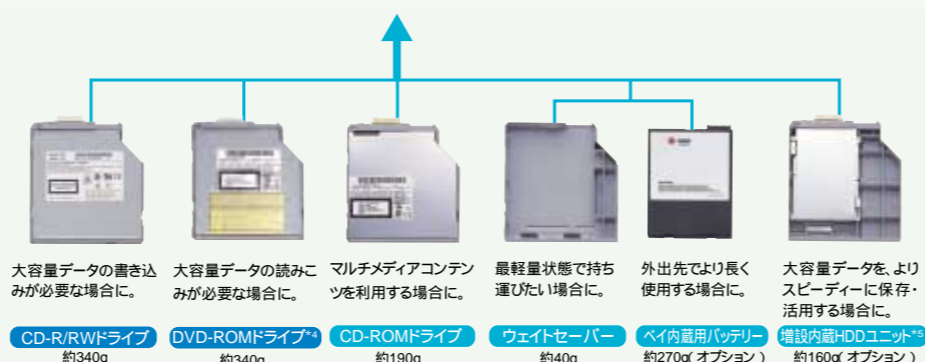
大容量データの書き込みが必要な場合に。

CD-R/RWドライブ

約340g

大容量データの読みこみが必要な場合に。

DVD-ROMドライブ$^{*4}$

約340g

マルチメディアコンテンツを利用する場合に。

CD-ROMドライブ

約190g

最軽量状態で持ち運びたい場合に。

ウェイトセーバー

約40g

外出先でより長く使用する場合に。

ベイ内蔵用バッテリー

約270g（オプション）

大容量データを、よりスピーディーに保存・活用する場合に。

増設内蔵HDDユニット$^{*5}$

約160g（オプション）